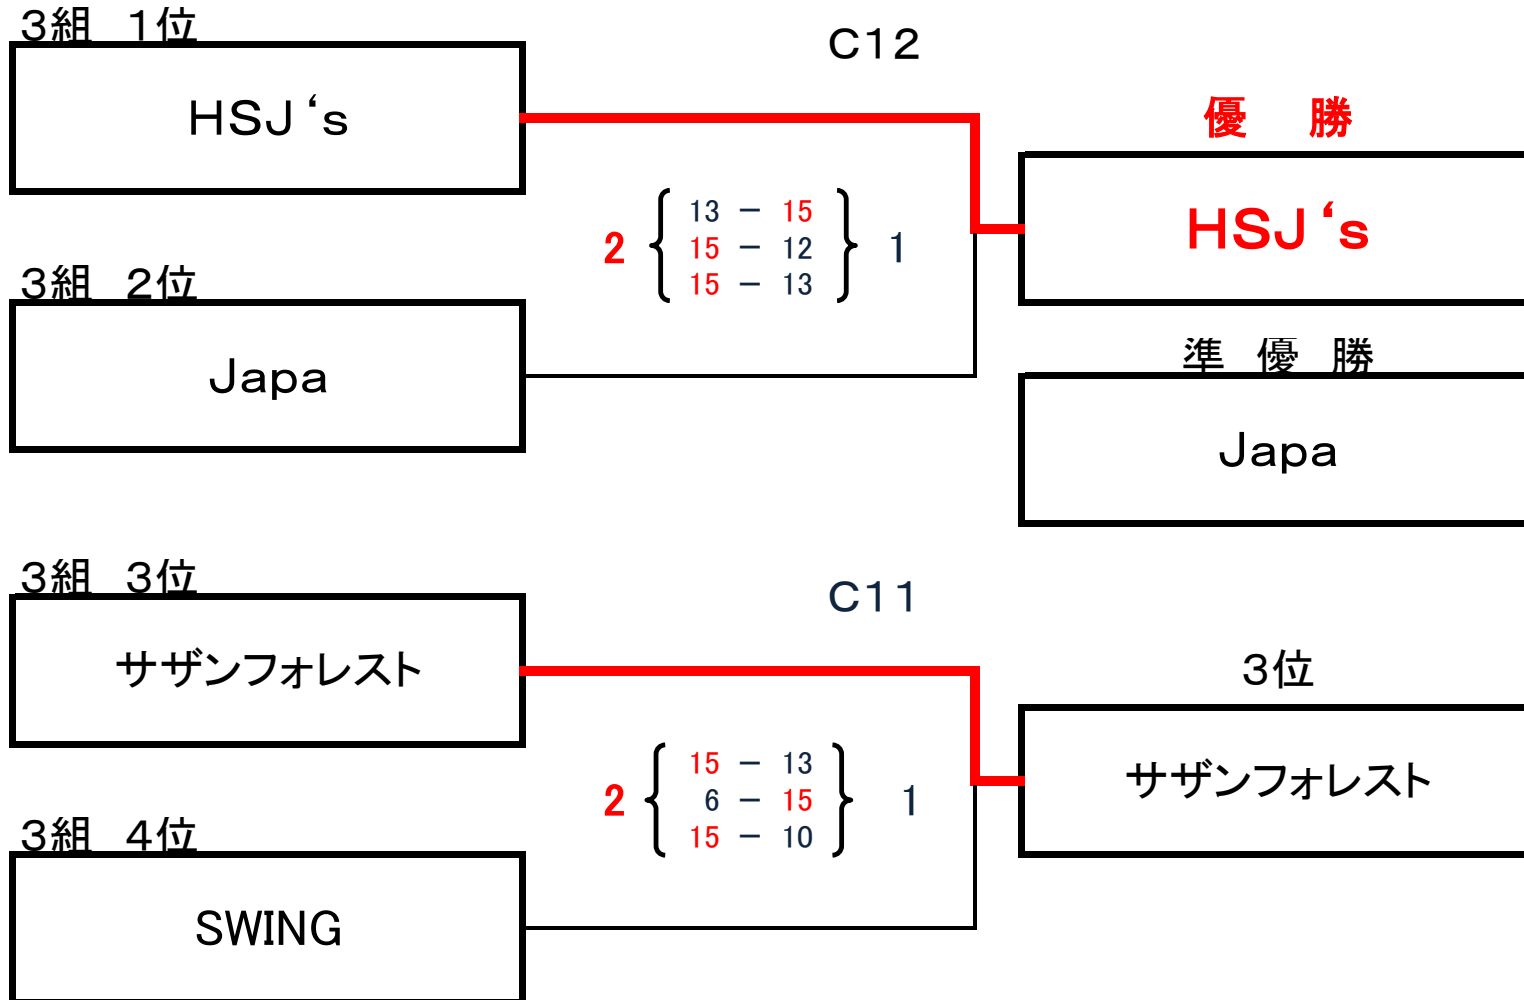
3組　1位

HSJ ‘s

C12

優　勝

2 { 13 － 15 / 15 － 12 / 15 － 13 } 1

HSJ ‘s

3組　2位

準　優　勝

Japa

Japa

3組　3位

C11

サザンフォレスト

3位

2 { 15 － 13 / 6 － 15 / 15 － 10 } 1

サザンフォレスト

3組　4位

SWING